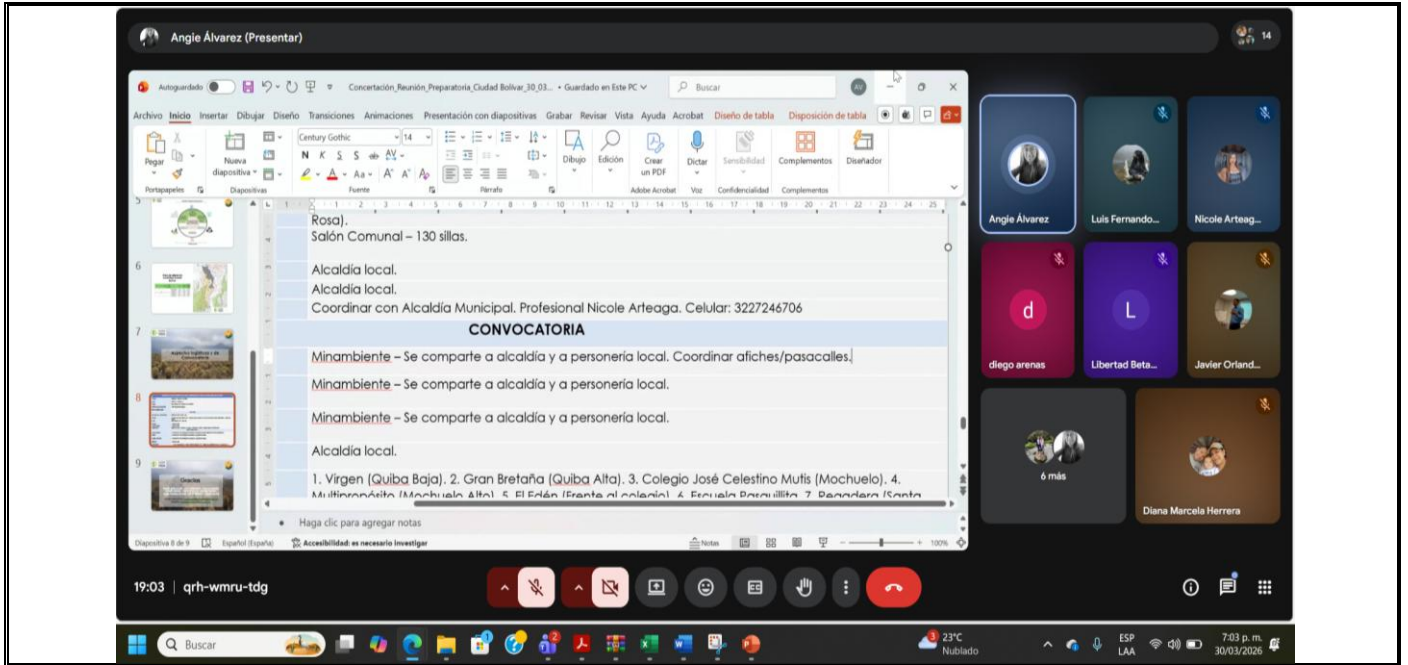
Angie Álvarez (Presentar)

14

Autoguardado Concertación_Reunión_Preparatoria_Ciudad Bolívar_30_03... • Guardado en Este PC Buscar

Archivo Inicio Insertar Dibujar Diseño Transiciones Animaciones Presentación con diapositivas Grabar Revisar Vista Ayuda Acrobat Diseño de tabla Disposición de tabla

Pegar Nueva diapositiva Century Gothic 14 Dibujo Edición Crear un PDF Dictar Sensibilidad Complementos Diseñador

Portapapeles Diapositivas Fuente Párrafo Adobe Acrobat Voz Confidencialidad Complementos

Rosa).
Salón Comunal – 130 sillas.

Alcaldía local.
Alcaldía local.
Coordinar con Alcaldía Municipal. Profesional Nicole Arteaga. Celular: 3227246706

CONVOCATORIA

Minambiente – Se comparte a alcaldía y a personería local. Coordinar afiches/pasacalles.

Minambiente – Se comparte a alcaldía y a personería local.

Minambiente – Se comparte a alcaldía y a personería local.

Alcaldía local.

1. Virgen (Quiba Baja). 2. Gran Bretaña (Quiba Alta). 3. Colegio José Celestino Mutis (Mochuelo). 4. Multipropósito (Mochuelo Alto). 5. El Edén (Frente al colegio). 6. Escuela Pasquilla. 7. Regadera (Santa

Haga clic para agregar notas

Diapositiva 8 de 9 Español (España) Accesibilidad: es necesario investigar Notas 100%

Angie Álvarez
Luis Fernando...
Nicole Arteag...
d
diego arenas
L
Libertad Beta...
Javier Orland...
6 más
Diana Marcela Herrera

19:03 | qrh-wmru-tdg

Buscar
23°C Nublado
ESP LAA
7:03 p. m. 30/03/2026